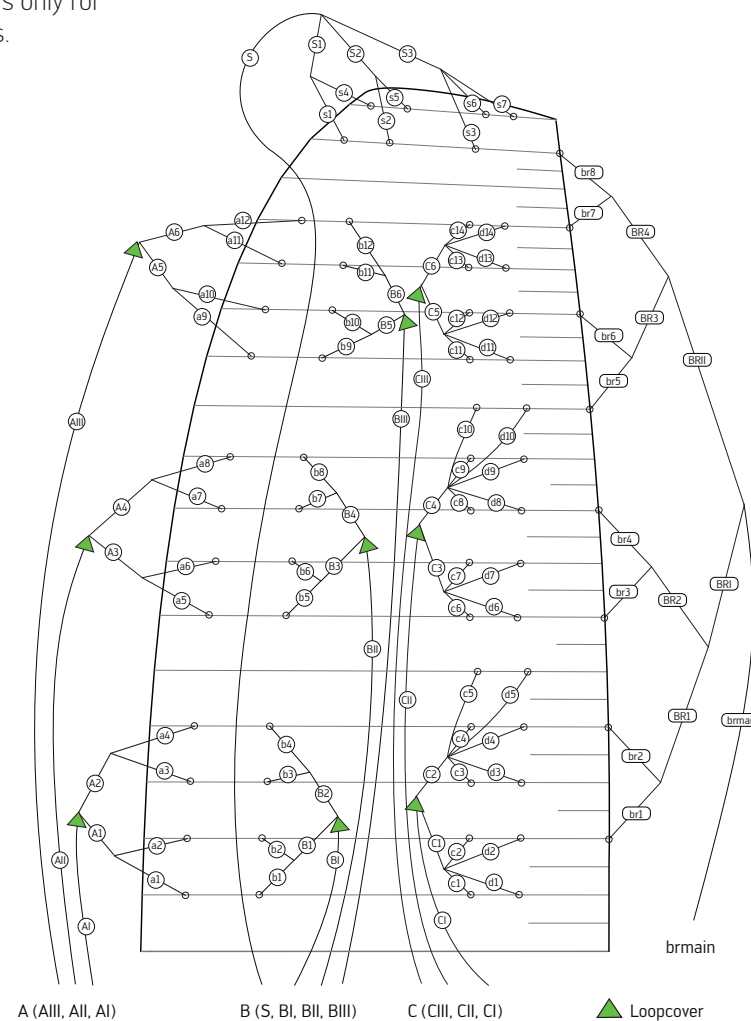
s only for
s.

S
S1
S2
S3
s4
s5
s6
s7
s1
s2
s3
br8
br7
BR4
A6
a12
a11
b12
c14
d14
c13
d13
C6
b11
B6
A5
a10
a9
b10
B5
C5
c12
d12
b9
c11
d11
br6
BR3
BRII
br5
CIII
AIII
BIII
c10
d10
a8
b8
c9
d9
A4
a7
b7
B4
c8
d8
C4
br4
A3
a6
b6
B3
C3
c7
d7
a5
b5
c6
d6
br3
BR2
BRI
BII
c5
d5
CII
a4
b4
c4
d4
BR1
brmain
A2
a3
b3
B2
C2
c3
d3
br2
A1
a2
b2
B1
C1
c2
d2
br1
AII
a1
b1
BI
c1
d1
AI
CI
brmain

A (AIII, AII, AI)
B (S, BI, BII, BIII)
C (CIII, CII, CI)
Loopcover